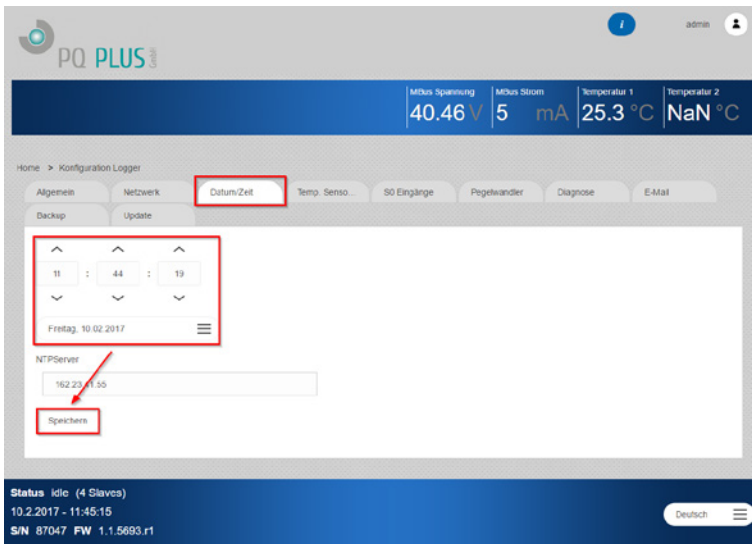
PQ PLUS GmbH

i admin

| MBus Spannung | MBus Strom | Temperatur 1 | Temperatur 2 |
|---|---|---|---|
| 40.46 V | 5 mA | 25.3 °C | NaN °C |

Home > Konfiguration Logger

Allgemein Netzwerk Datum/Zeit Temp. Senso... S0 Eingänge Pegelwandler Diagnose E-Mail
Backup Update

11 : 44 : 19

Freitag, 10.02.2017

NTPServer

162.23.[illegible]1.55

Speichern

Status idle (4 Slaves)
10.2.2017 - 11:45:15
S/N 87047 FW 1.1.5693.r1

Deutsch